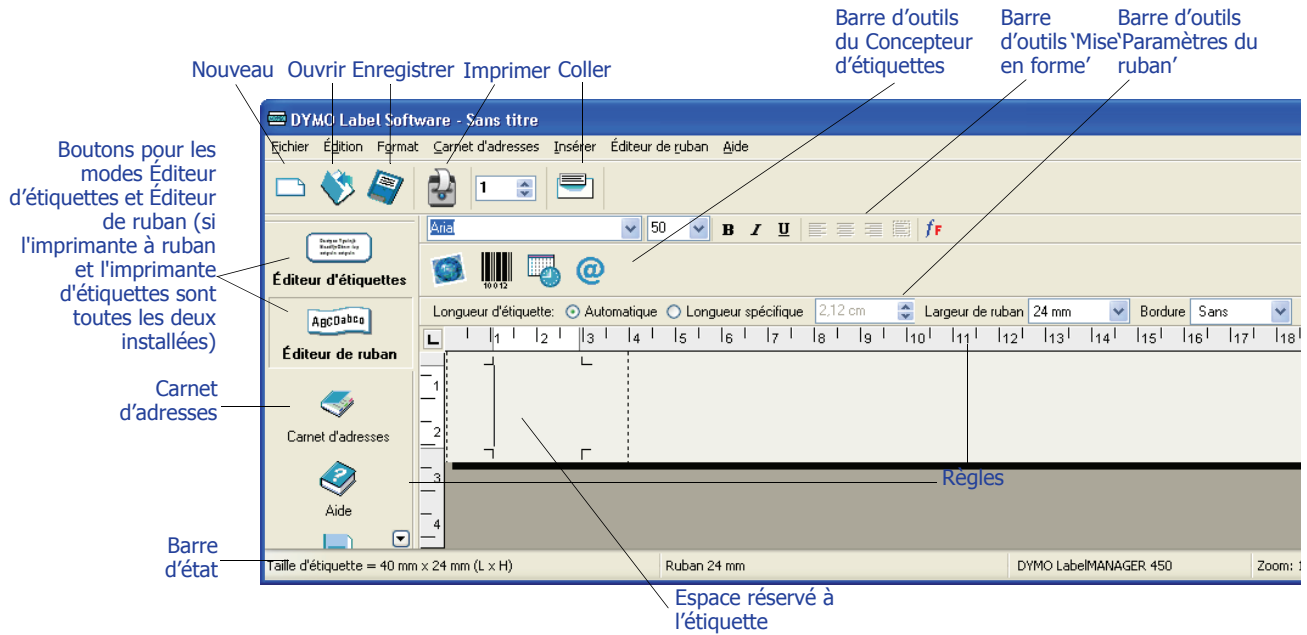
Barre d'outils du Concepteur d'étiquettes

Barre d'outils 'Mise en forme'

Barre d'outils 'Paramètres du ruban'

Nouveau Ouvrir Enregistrer Imprimer Coller

DYMO Label Software - Sans titre

Fichier Édition Format Carnet d'adresses Insérer Éditeur de ruban Aide

1

Arial 50 B I U

Boutons pour les modes Éditeur d'étiquettes et Éditeur de ruban (si l'imprimante à ruban et l'imprimante d'étiquettes sont toutes les deux installées)

Éditeur d'étiquettes

ABCDabcd

Éditeur de ruban

Longueur d'étiquette: Automatique Longueur spécifique 2,12 cm Largeur de ruban 24 mm Bordure Sans

L 1 2 3 4 5 6 7 8 9 10 11 12 13 14 15 16 17 18

1 2 3 4

Carnet d'adresses

Carnet d'adresses

Aide

Règles

Barre d'état

Taille d'étiquette = 40 mm x 24 mm (L x H) Ruban 24 mm DYMO LabelMANAGER 450 Zoom: 1

Espace réservé à l'étiquette